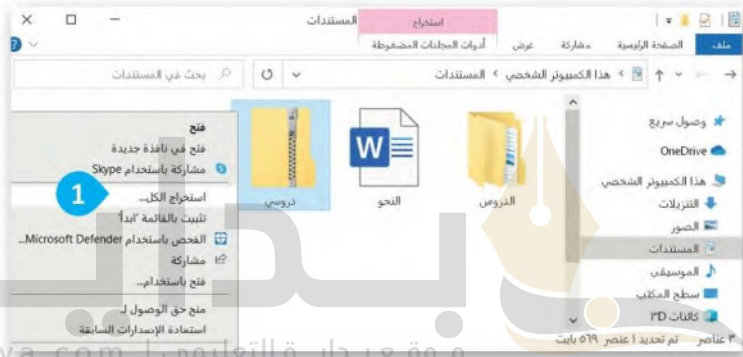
استخراج
المستندات
ملف
الصفحة الرئيسية
مشاركة
عرض
أدوات المجلدات المضغوطة
هذا الكمبيوتر الشخصي > المستندات
بحث في المستندات
وصول سريع
OneDrive
هذا الكمبيوتر الشخصي
التنزيلات
الصور
المستندات
الموسيقى
سطح المكتب
كائنات 3D
الدروس
النحو
دروسي
فتح
فتح في نافذة جديدة
مشاركة باستخدام Skype
استخراج الكل...
1
تثبيت بالقائمة "ابدأ"
الفحص باستخدام Microsoft Defender...
مشاركة
فتح باستخدام...
منح حق الوصول لـ
استعادة الإصدارات السابقة
٣ عناصر تم تحديد ١ عنصر ٥٦٩ بايت